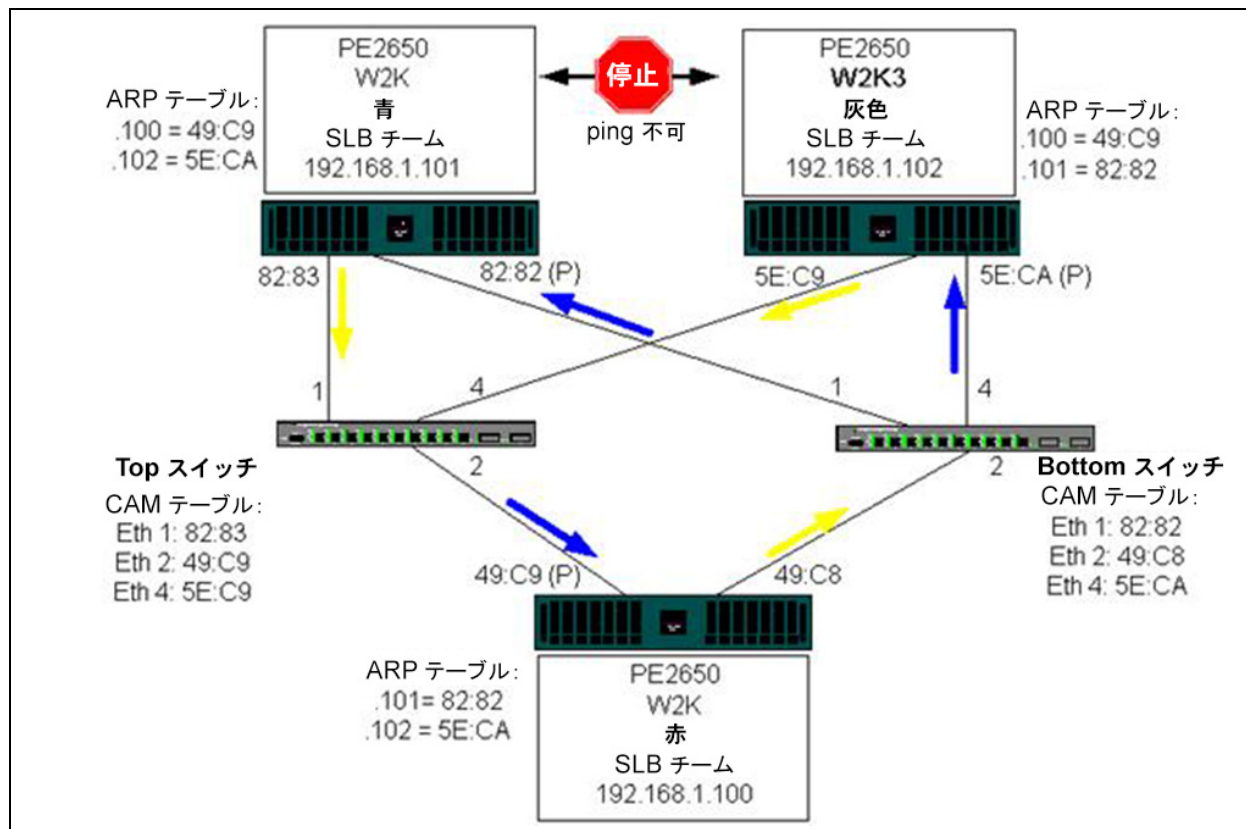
ARP テーブル:
.100 = 49:C9
.102 = 5E:CA

PE2650
W2K
青
SLB チーム
192.168.1.101

停止
ping 不可

PE2650
W2K3
灰色
SLB チーム
192.168.1.102

ARP テーブル:
.100 = 49:C9
.101 = 82:82

82:83
82:82 (P)
5E:C9
5E:CA (P)

1
4
1
4

Top スイッチ
CAM テーブル:
Eth 1: 82:83
Eth 2: 49:C9
Eth 4: 5E:C9

2
2

Bottom スイッチ
CAM テーブル:
Eth 1: 82:82
Eth 2: 49:C8
Eth 4: 5E:CA

49:C9 (P)
49:C8

ARP テーブル:
.101= 82:82
.102 = 5E:CA

PE2650
W2K
赤
SLB チーム
192.168.1.100